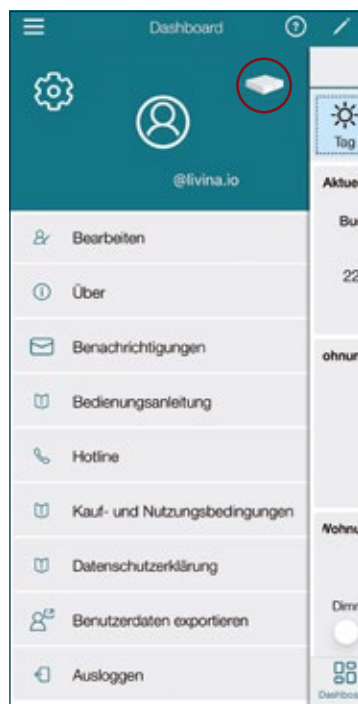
Dashboard

@livina.io

Bearbeiten

Über

Benachrichtigungen

Bedienungsanleitung

Hotline

Kauf- und Nutzungsbedingungen

Datenschutzerklärung

Benutzerdaten exportieren

Ausloggen

Tag

Aktue

Bu

22

ohnun

Wohnu

Dimm

Dashboa